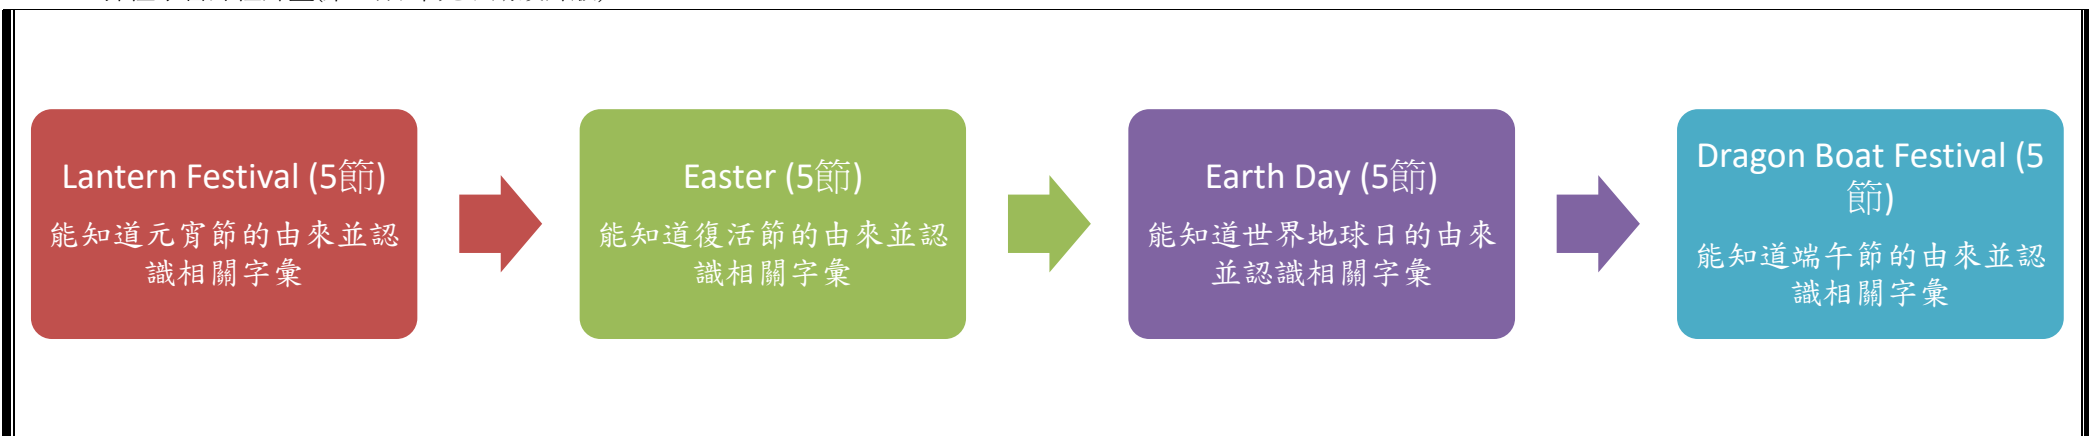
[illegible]

Lantern Festival (5節)
能知道元宵節的由來並認識相關字彙

Easter (5節)
能知道復活節的由來並認識相關字彙

Earth Day (5節)
能知道世界地球日的由來並認識相關字彙

Dragon Boat Festival (5節)
能知道端午節的由來並認識相關字彙